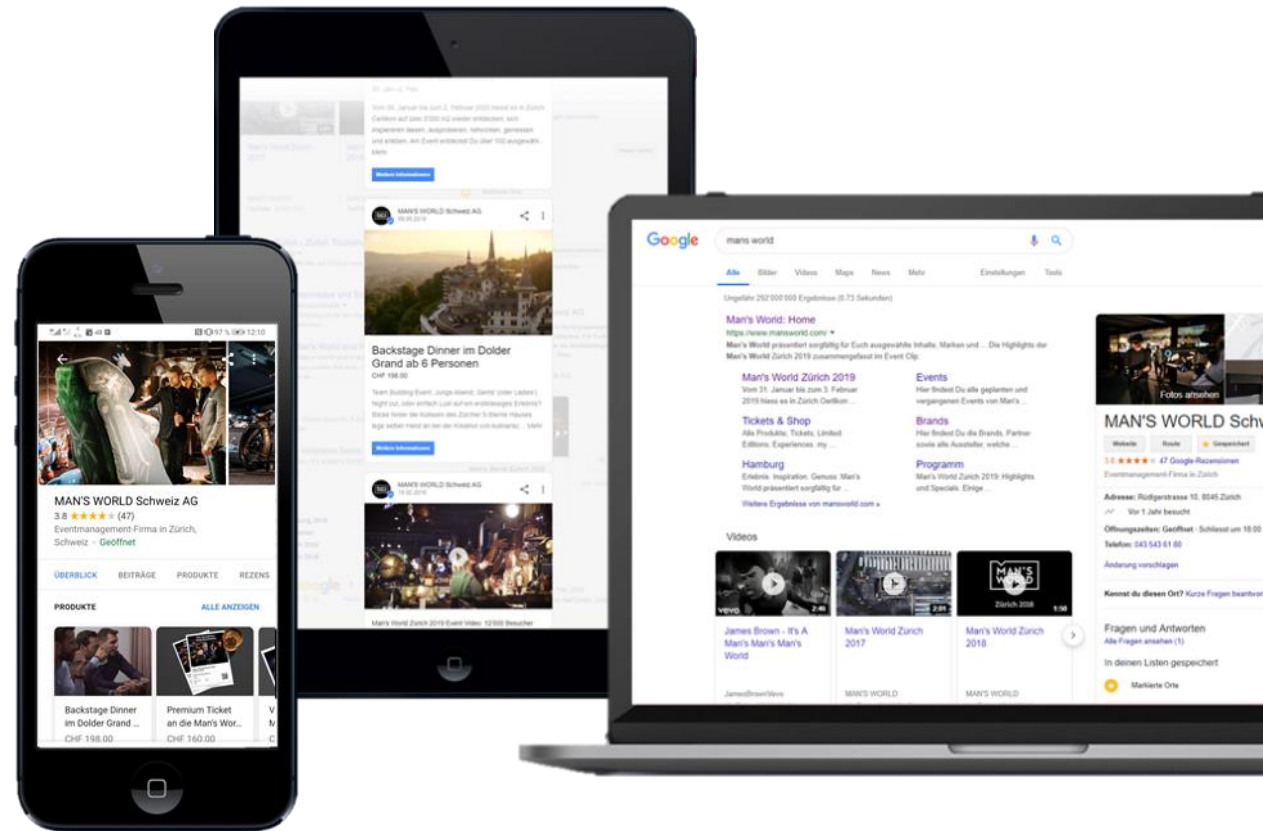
MAN'S WORLD Schweiz AG
3.8 ★★★★★ (47)
Eventmanagement-Firma in Zürich, Schweiz · Geöffnet

ÜBERBLICK BEITRÄGE PRODUKTE REZENS

PRODUKTE ALLE ANZEIGEN

Backstage Dinner im Dolder Grand ...
CHF 198.00

Premium Ticket an die Man's Wor...
CHF 160.00

MAN'S WORLD Schweiz AG

Backstage Dinner im Dolder Grand ab 6 Personen
CHF 198.00

Weitere Informationen

MAN'S WORLD Schweiz AG

Man's World Zürich 2019 Event Video: 12'000 Besucher

Google

mans world

Alle Bilder Videos Maps News Mehr Einstellungen Tools

Ungefähr 292'000'000 Ergebnisse (0.73 Sekunden)

Man's World: Home
https://www.mansworld.com/
Man's World präsentiert sorgfältig für Euch ausgewählte Inhalte, Marken und ... Die Highlights der Man's World Zürich 2019 zusammengefasst im Event Clip.

Man's World Zürich 2019
Vom 31. Januar bis zum 3. Februar 2019 hiess es in Zürich Oerlikon ...

Events
Hier findest Du alle geplanten und vergangenen Events von Man's ...

Tickets & Shop
Alle Produkte; Tickets, Limited Editions, Experiences, my ...

Brands
Hier findest Du die Brands, Partner sowie alle Aussteller, welche ...

Hamburg
Erlebnis. Inspiration. Genuss. Man's World präsentiert sorgfältig für ...

Programm
Man's World Zürich 2019: Highlights und Specials. Einige ...

Weitere Ergebnisse von mansworld.com »

Videos

James Brown - It's A Man's Man's Man's World
JamesBrownVevo

Man's World Zürich 2017
MAN'S WORLD

Man's World Zürich 2018
MAN'S WORLD

Fotos ansehen

MAN'S WORLD Schw
Website Route Gespeichert
3.8 ★★★★★ 47 Google-Rezensionen
Eventmanagement-Firma in Zürich

Adresse: Rüdigerstrasse 10, 8045 Zürich
Vor 1 Jahr besucht
Öffnungszeiten: Geöffnet · Schliesst um 18:00
Telefon: 043 543 61 80

Änderung vorschlagen

Kennst du diesen Ort? Kurze Fragen beantwo

Fragen und Antworten
Alle Fragen ansehen (1)

In deinen Listen gespeichert

Markierte Orte